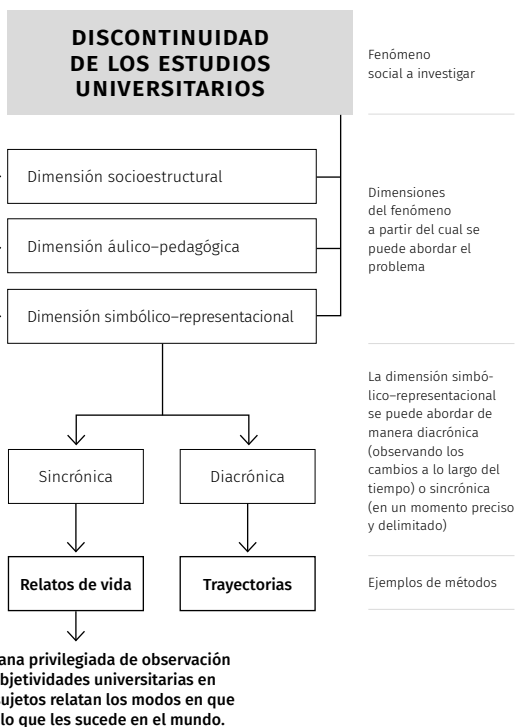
DISCONTINUIDAD DE LOS ESTUDIOS UNIVERSITARIOS

Fenómeno social a investigar

Dimensión socioestructural

Dimensión áulico–pedagógica

Dimensión simbólico–representacional

Dimensiones del fenómeno a partir del cual se puede abordar el problema

Sincrónica

Diacrónica

La dimensión simbólico–representacional se puede abordar de manera diacrónica (observando los cambios a lo largo del tiempo) o sincrónica (en un momento preciso y delimitado)

Relatos de vida

Trayectorias

Ejemplos de métodos

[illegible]ana privilegiada de observación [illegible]bjetividades universitarias en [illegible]ujetos relatan los modos en que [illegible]lo que les sucede en el mundo.